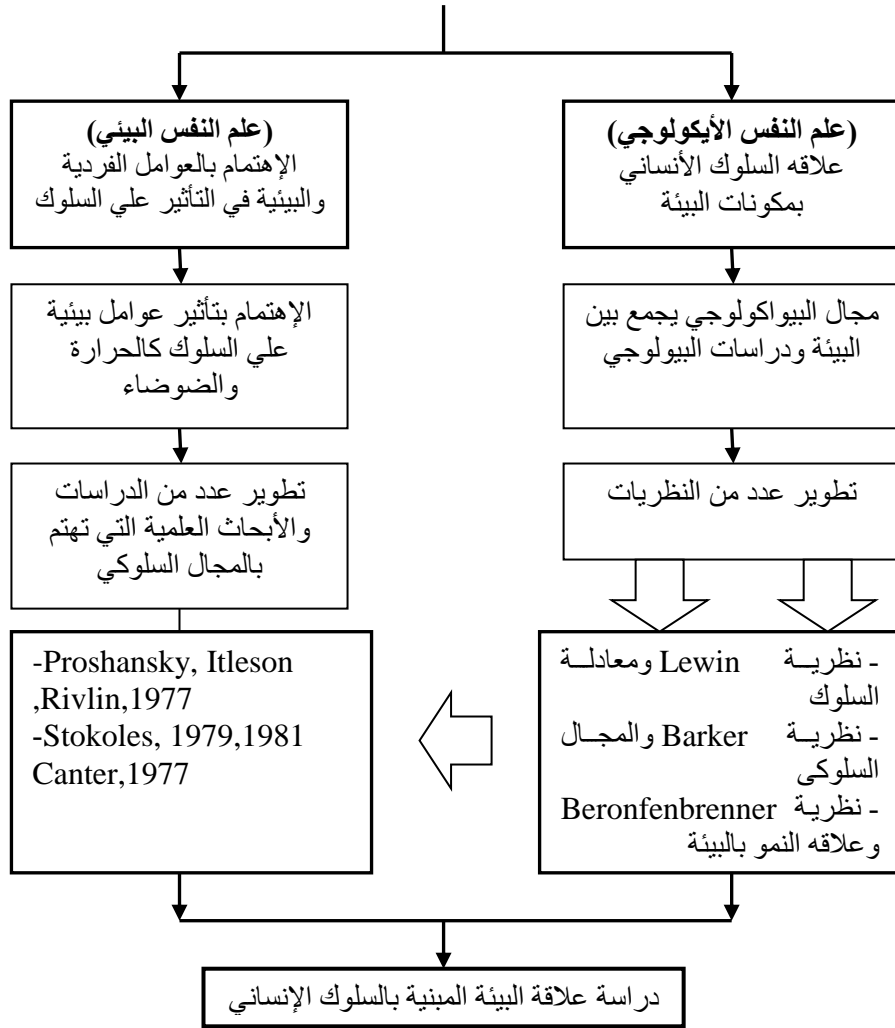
(علم النفس الأيكولوجي)
علاقه السلوك الأنساني بمكونات البيئة

مجال البيواكولوجي يجمع بين البيئة ودراسات البيولوجي

تطوير عدد من النظريات

- نظرية Lewin ومعادلة السلوك
- نظرية Barker والمجال السلوكى
- نظرية Beronfenbrenner وعلاقه النمو بالبيئة

(علم النفس البيئي)
الإهتمام بالعوامل الفردية والبيئية في التأثير علي السلوك

الإهتمام بتأثير عوامل بيئية علي السلوك كالحرارة والضوضاء

تطوير عدد من الدراسات والأبحاث العلمية التي تهتم بالمجال السلوكي

-Proshansky, Itleson ,Rivlin,1977
-Stokoles, 1979,1981
Canter,1977

دراسة علاقة البيئة المبنية بالسلوك الإنساني